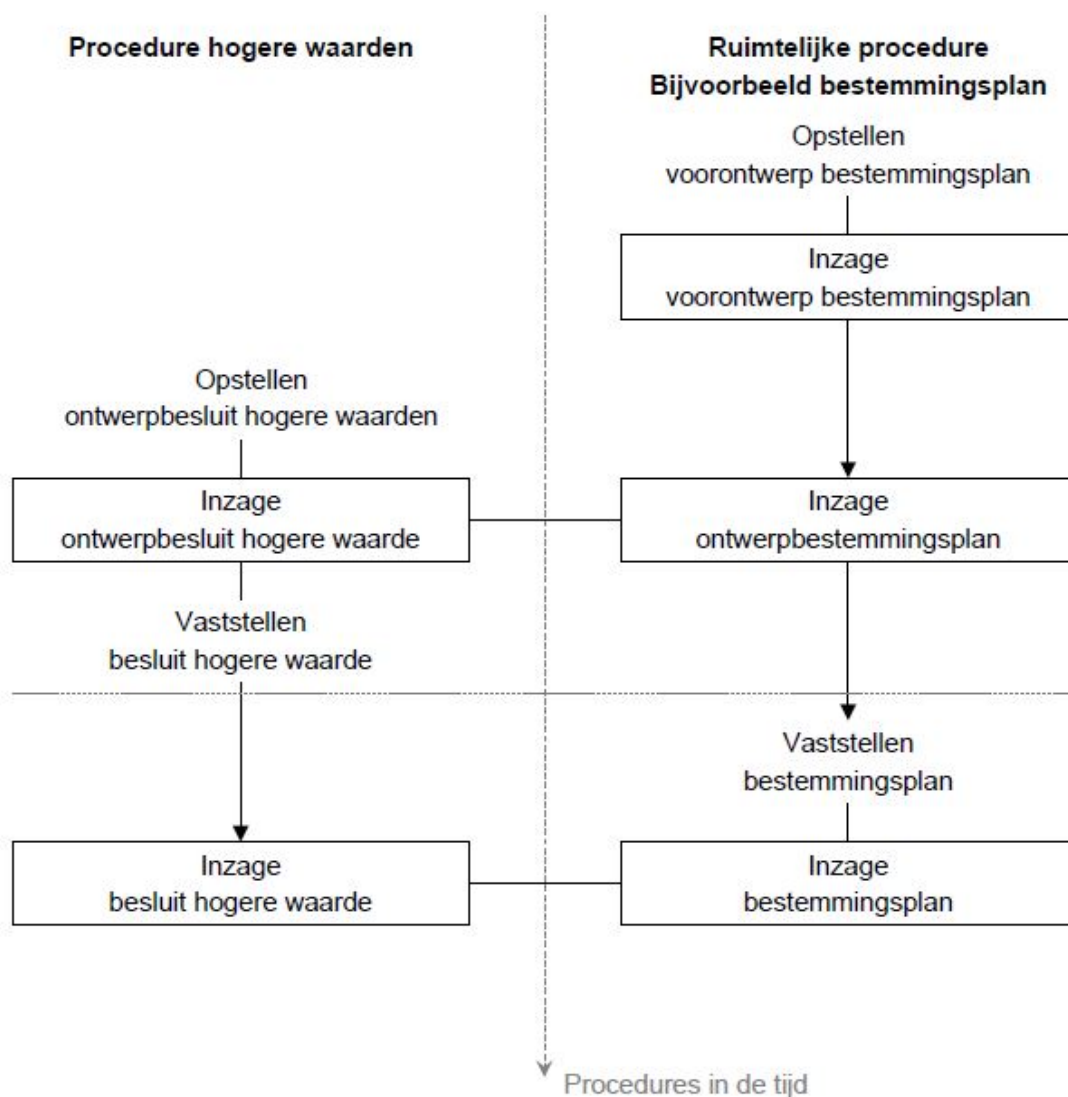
Procedure hogere waarden

Ruimtelijke procedure
Bijvoorbeeld bestemmingsplan

Opstellen
voorontwerp bestemmingsplan

Inzage
voorontwerp bestemmingsplan

Opstellen
ontwerpbesluit hogere waarden

Inzage
ontwerpbesluit hogere waarde

Inzage
ontwerpbestemmingsplan

Vaststellen
besluit hogere waarde

Vaststellen
bestemmingsplan

Inzage
besluit hogere waarde

Inzage
bestemmingsplan

Procedures in de tijd